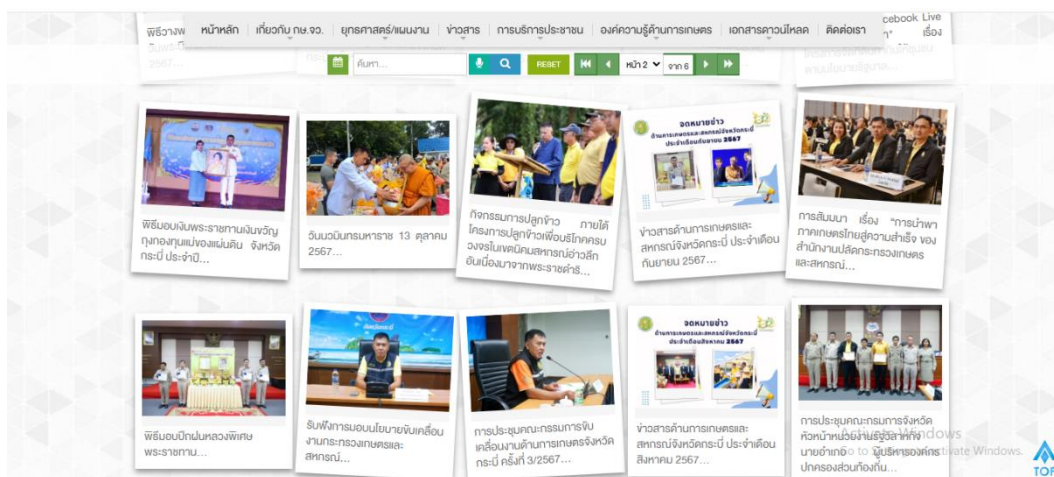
หน้าหลัก | เกี่ยวกับ กษ.จว. | ยุทธศาสตร์/แผนงาน | ข่าวสาร | การบริการประชาชน | องค์ความรู้ด้านการเกษตร | เอกสารดาวน์โหลด | ติดต่อเรา

พิธีวางพ
2567...

acebook Live
" เรื่อง

ค้นหา...

RESET

หน้า 2

จาก 6

พิธีมอบเงินพระราชทานเงินขวัญถุงกองทุนแม่ของแผ่นดิน จังหวัดกระบี่ ประจำปี...

วันนวมินทรมหาราช 13 ตุลาคม 2567...

กิจกรรมการปลูกข้าว ภายใต้โครงการปลูกข้าวเพื่อบริโภคครบวงจรในเขตนิคมสหกรณ์อ่าวลึก อันเนื่องมาจากพระราชดำริ...

จดหมายข่าว
ด้านการเกษตรและสหกรณ์จังหวัดกระบี่
ประจำเดือนกันยายน 2567

ข่าวสารด้านการเกษตรและสหกรณ์จังหวัดกระบี่ ประจำเดือนกันยายน 2567...

การสัมมนา เรื่อง "การนำพาภาคเกษตรไทยสู่ความสำเร็จ ของสำนักงานปลัดกระทรวงเกษตรและสหกรณ์...

พิธีมอบปีกฝนหลวงพิเศษพระราชทาน...

รับฟังการมอบนโยบายขับเคลื่อนงานกระทรวงเกษตรและสหกรณ์...

การประชุมคณะกรรมการขับเคลื่อนงานด้านการเกษตรจังหวัดกระบี่ ครั้งที่ 3/2567...

จดหมายข่าว
ด้านการเกษตรและสหกรณ์จังหวัดกระบี่
ประจำเดือนสิงหาคม 2567

ข่าวสารด้านการเกษตรและสหกรณ์จังหวัดกระบี่ ประจำเดือนสิงหาคม 2567...

การประชุมคณะกรรมการจังหวัด หัวหน้าหน่วยงานรัฐวิสาหกิจ นายอำเภอ ผู้บริหารองค์กรปกครองส่วนท้องถิ่น...

Windows
Go to Settings to activate Windows.

TOP